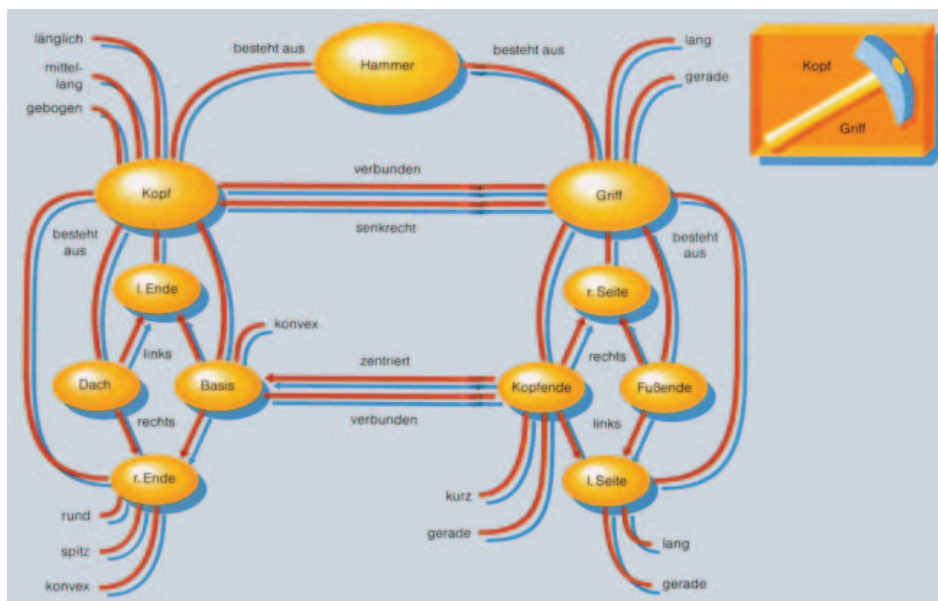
länglich
mittellang
gebogen
besteht aus
Hammer
besteht aus
lang
gerade
Kopf
Griff
Kopf
verbunden
Griff
senkrecht
besteht aus
besteht aus
l. Ende
r. Seite
konvex
links
rechts
zentriert
Dach
Basis
Kopfende
Fußende
rechts
verbunden
links
r. Ende
l. Seite
rund
kurz
spitz
gerade
lang
konvex
gerade